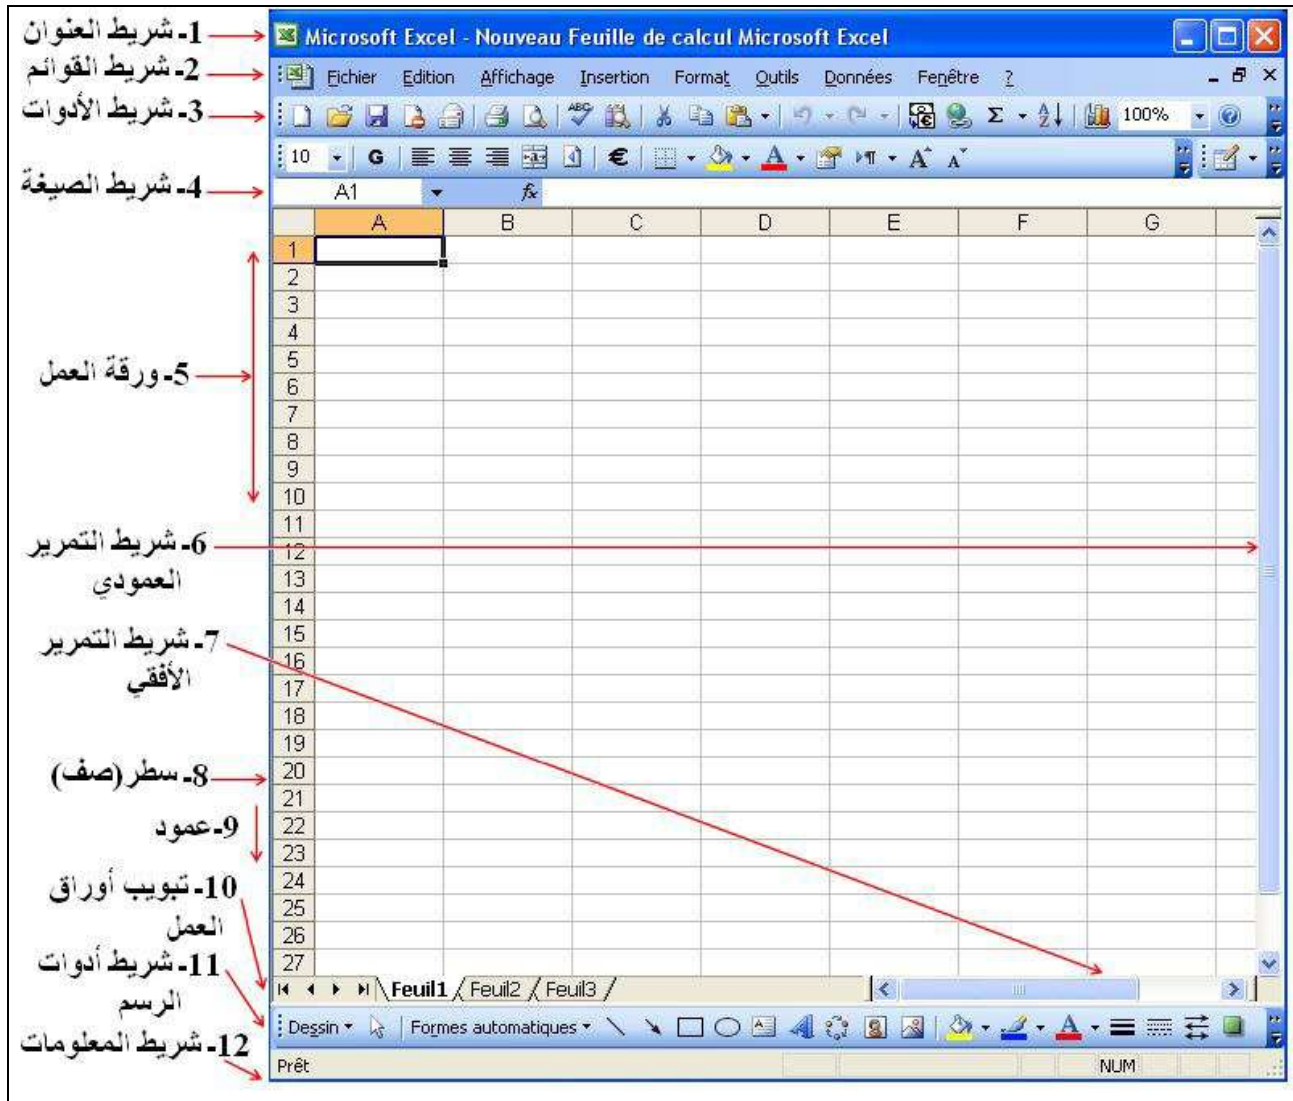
1- شريط العنوان
2- شريط القوائم
3- شريط الأدوات
4- شريط الصيغة
5- ورقة العمل
6- شريط التمرير العمودي
7- شريط التمرير الأفقي
8- سطر (صف)
9- عمود
10- تبويب أوراق العمل
11- شريط أدوات الرسم
12- شريط المعلومات

Microsoft Excel - Nouveau Feuille de calcul Microsoft Excel

Fichier Edition Affichage Insertion Format Outils Données Fenêtre ?

100%

10 G €

A1 fx

| | A | B | C | D | E | F | G |
|---|---|---|---|---|---|---|---|
| 1 | | | | | | | |
| 2 | | | | | | | |
| 3 | | | | | | | |
| 4 | | | | | | | |
| 5 | | | | | | | |
| 6 | | | | | | | |
| 7 | | | | | | | |
| 8 | | | | | | | |
| 9 | | | | | | | |
| 10 | | | | | | | |
| 11 | | | | | | | |
| 12 | | | | | | | |
| 13 | | | | | | | |
| 14 | | | | | | | |
| 15 | | | | | | | |
| 16 | | | | | | | |
| 17 | | | | | | | |
| 18 | | | | | | | |
| 19 | | | | | | | |
| 20 | | | | | | | |
| 21 | | | | | | | |
| 22 | | | | | | | |
| 23 | | | | | | | |
| 24 | | | | | | | |
| 25 | | | | | | | |
| 26 | | | | | | | |
| 27 | | | | | | | |

Feuil1 Feuil2 Feuil3

Dessin Formes automatiques

Prêt NUM